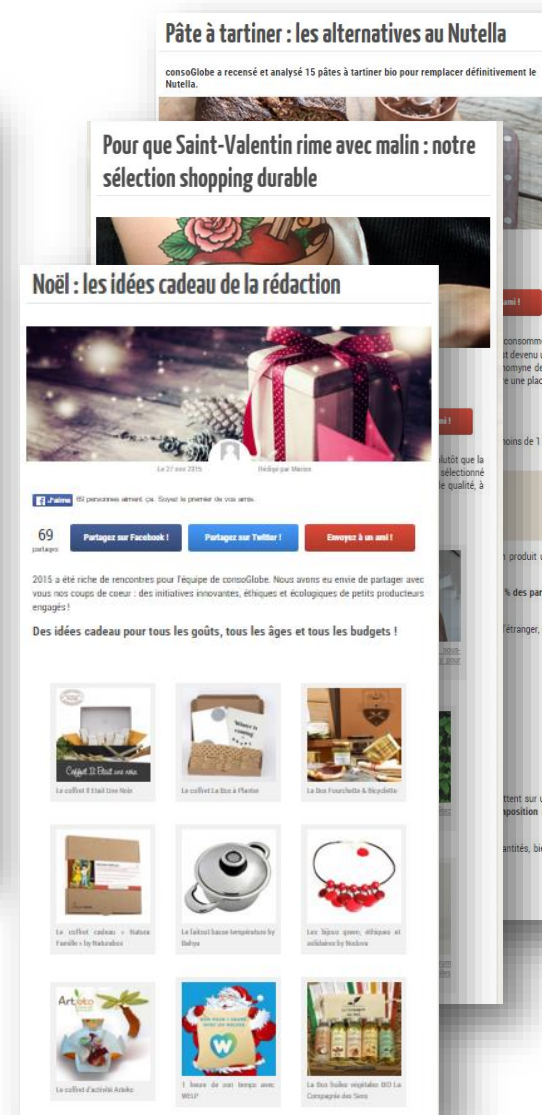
Pâte à tartiner : les alternatives au Nutella

consoGlobe a recensé et analysé 15 pâtes à tartiner bio pour remplacer définitivement le Nutella.

Pour que Saint-Valentin rime avec malin : notre sélection shopping durable

ami !

consomme
st devenu
nonyme de
e une plac

ami !

oins de 1

olutôt que la
sélectionné
le qualité, à

produit

% des par

l'étranger,

ttent sur
nposition

ntités, bi

Noël : les idées cadeau de la rédaction

Le 27 nov 2015

Rédigé par Marion

J'aime 65 personnes aiment ça. Soyez le premier de vos amis.

69 partages

Partagez sur Facebook !

Partagez sur Twitter !

Envoyez à un ami !

2015 a été riche de rencontres pour l'équipe de consoGlobe. Nous avons eu envie de partager avec vous nos coups de coeur : des initiatives innovantes, éthiques et écologiques de petits producteurs engagés !

Des idées cadeau pour tous les goûts, tous les âges et tous les budgets !

Coffret Il Était une noix

Le coffret Il Était Une Noix

Le coffret La Box à Planter

La Box Fourchette & Bicyclette

Le coffret cadeau « Nature Famille » by Naturabox

Le faitout basse température by Baltya

Les bijoux green, éthiques et solidaires by Nodova

Arteko

Le coffret d'activité Arteko

1 heure de son temps avec WELP

La Box huiles végétales BIO La Compagnie des Sens